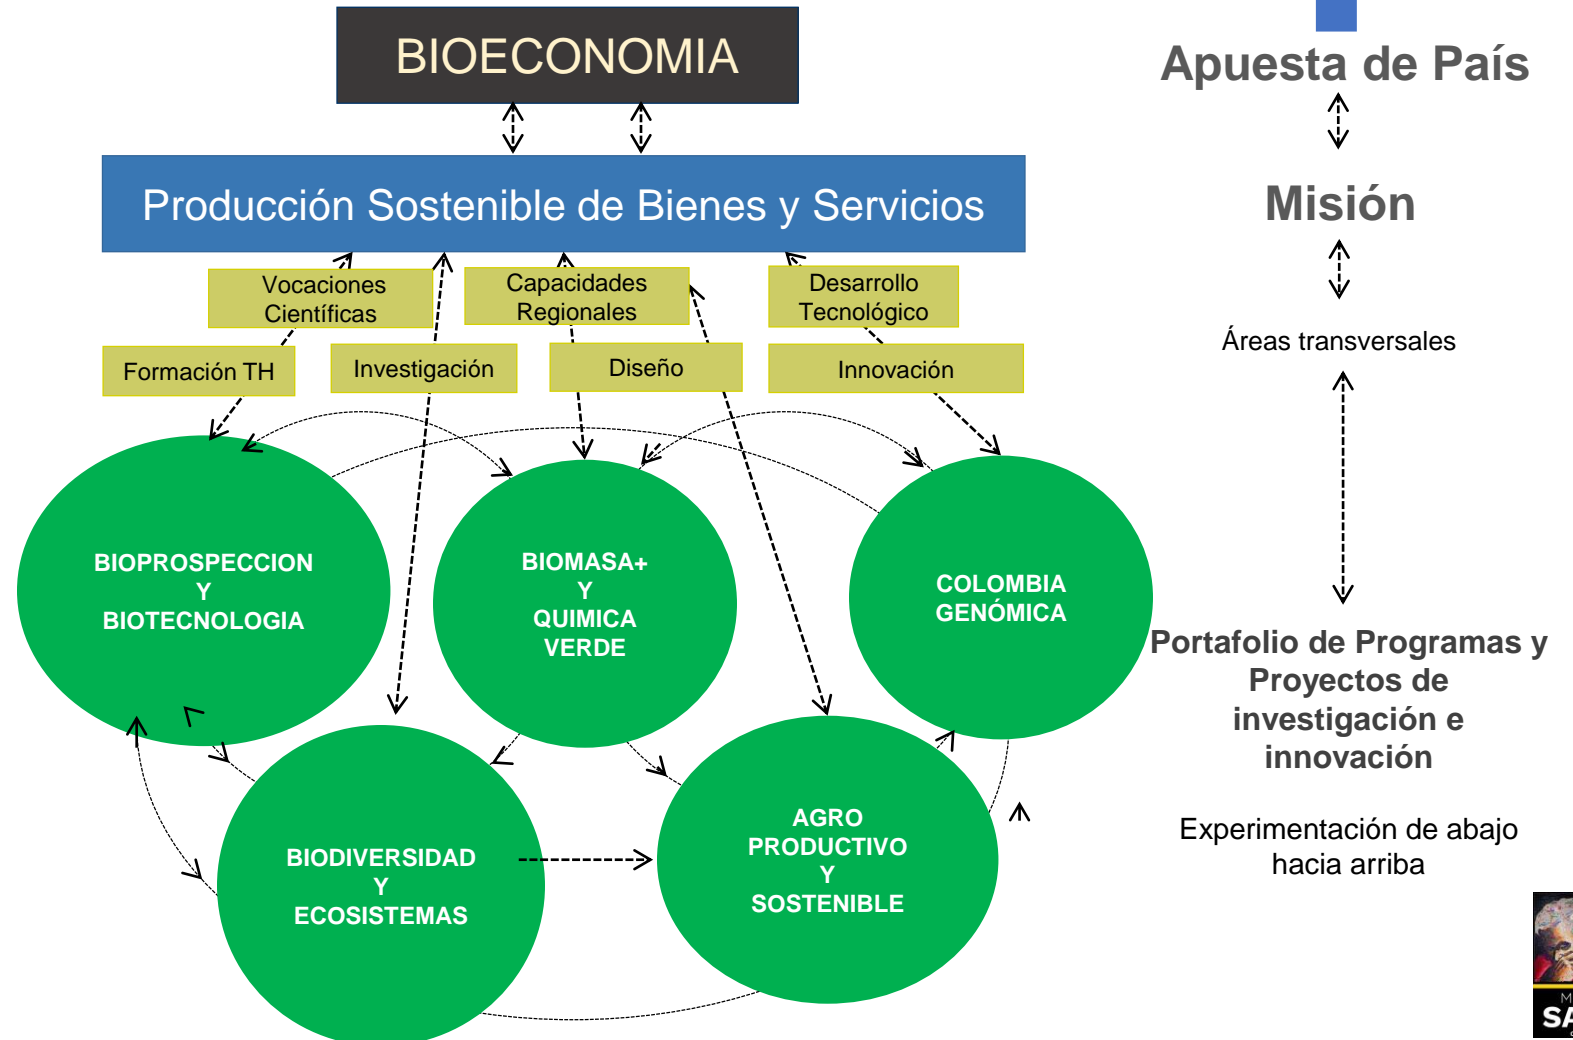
BIOECONOMIA

Producción Sostenible de Bienes y Servicios

Vocaciones Científicas

Capacidades Regionales

Desarrollo Tecnológico

Formación TH

Investigación

Diseño

Innovación

BIOPROSPECCION Y BIOTECNOLOGIA

BIOMASA+ Y QUIMICA VERDE

COLOMBIA GENÓMICA

BIODIVERSIDAD Y ECOSISTEMAS

AGRO PRODUCTIVO Y SOSTENIBLE

Apuesta de País

Misión

Áreas transversales

Portafolio de Programas y Proyectos de investigación e innovación

Experimentación de abajo hacia arriba